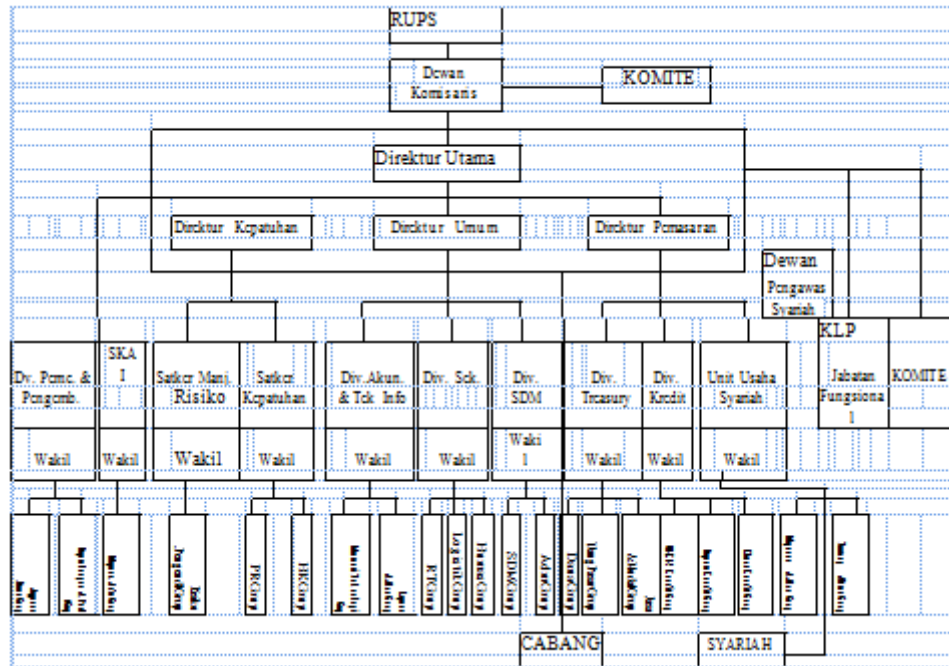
RUPS

Dewan Komisaris

KOMITE

Direktur Utama

Direktur Kepatuhan

Direktur Umum

Direktur Pemasaran

Dewan Pengawas Syariah

KLP

Div. Perenc. & Pengemb.

SKA I

Satker Manj. Risiko

Satker Kepatuhan

Div. Akun. & Tek Info

Div. Sek.

Div. SDM

Div. Treasury

Div. Kredit

Unit Usaha Syariah

Jabatan Fungsional

KOMITE

Wakil

Wakil

Wakil

Wakil

Wakil

Wakil

Wakil

Wakil

Wakil

Wakil

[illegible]

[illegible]

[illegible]

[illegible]

PRGrup

HKGrup

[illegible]

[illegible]

RTGrup

LogistikGrup

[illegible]

SDMGrup

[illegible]

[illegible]

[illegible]

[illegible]

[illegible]

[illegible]

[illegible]

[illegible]

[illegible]

CABANG

SYARIAH